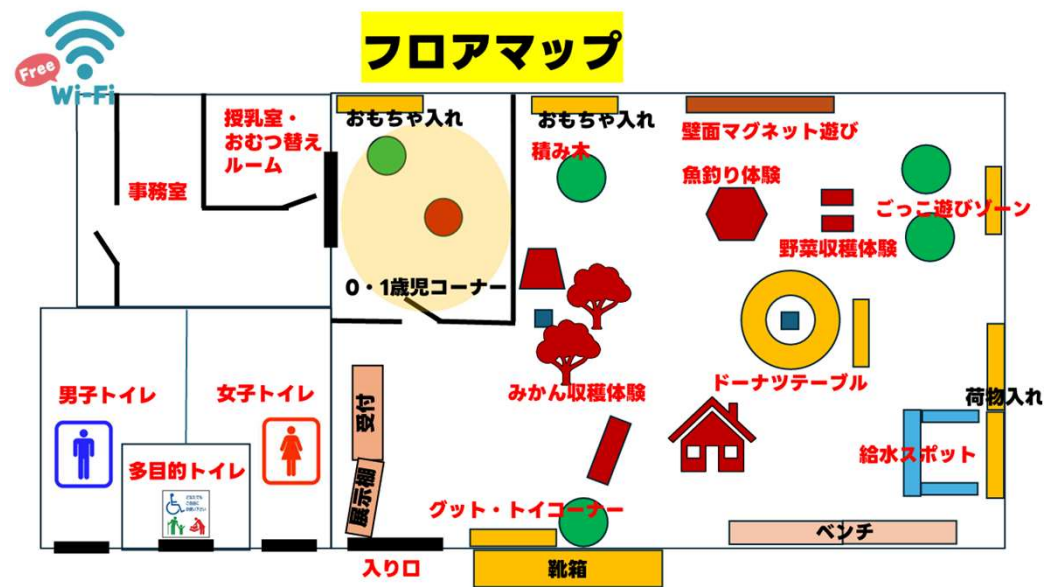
フロアマップ

Free Wi-Fi

授乳室・おむつ替えルーム

事務室

おもちゃ入れ

おもちゃ入れ

積み木

壁面マグネット遊び

魚釣り体験

ごっこ遊びゾーン

野菜収穫体験

0・1歳児コーナー

みかん収穫体験

ドーナツテーブル

荷物入れ

男子トイレ

女子トイレ

多目的トイレ

受付

展示棚

給水スポット

グット・トイコーナー

ベンチ

入り口

靴箱